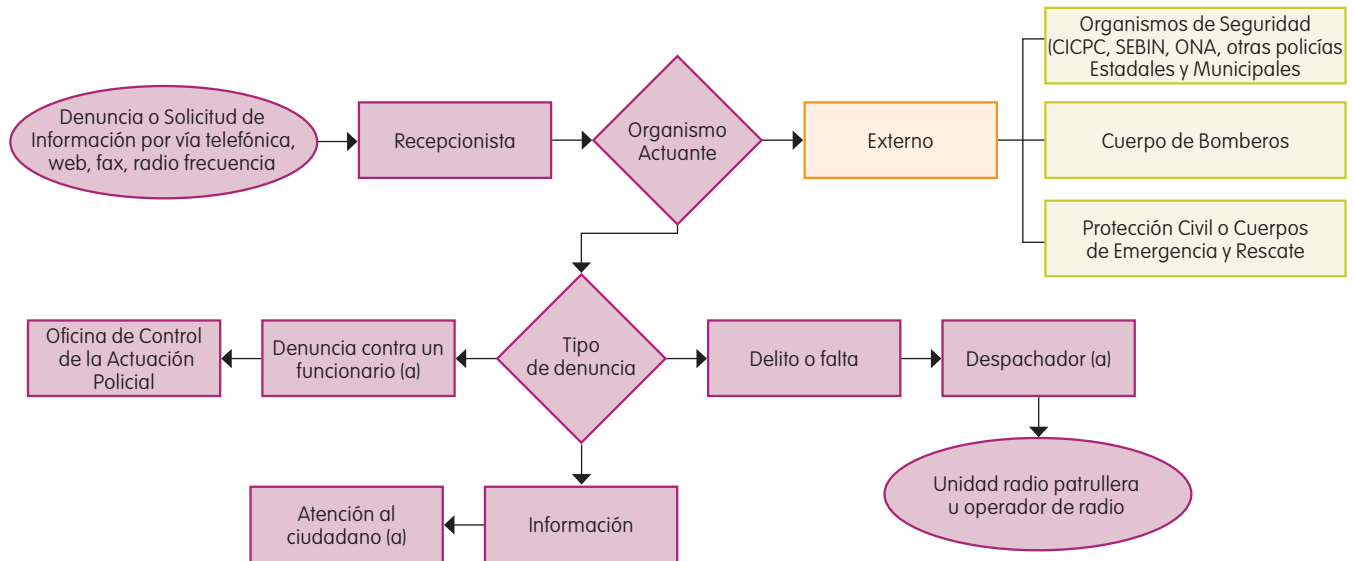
Denuncia o Solicitud de Información por vía telefónica, web, fax, radio frecuencia

Recepcionista

Organismo Actuante

Externo

Organismos de Seguridad (CICPC, SEBIN, ONA, otras policías Estadales y Municipales

Cuerpo de Bomberos

Protección Civil o Cuerpos de Emergencia y Rescate

Oficina de Control de la Actuación Policial

Denuncia contra un funcionario (a)

Tipo de denuncia

Delito o falta

Despachador (a)

Unidad radio patrullera u operador de radio

Atención al ciudadano (a)

Información